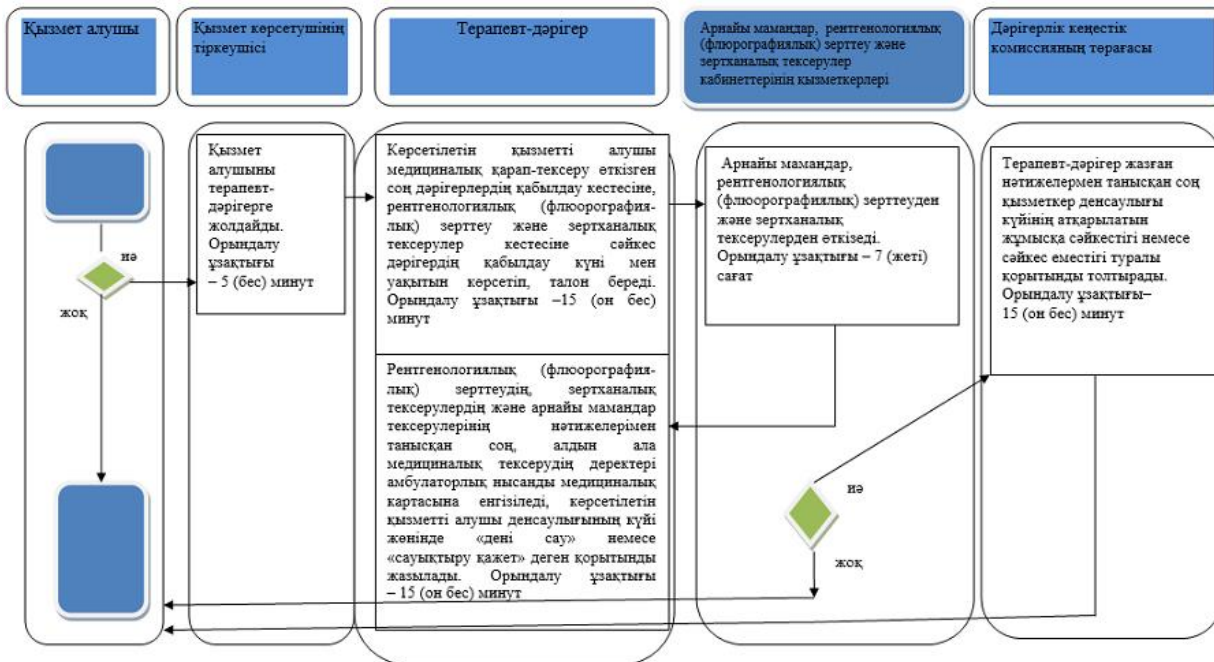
Қызмет алушы

Қызмет көрсетушінің тіркеушісі

Терапевт-дәрігер

Арнайы мамандар, рентгенологиялық (флюорографиялық) зерттеу және зертханалық тексерулер кабинеттерінің қызметкерлері

Дәрігерлік кеңестік комиссияның төрағасы

иә

жоқ

Қызмет алушыны терапевт-дәрігерге жолдайды. Орындалу ұзақтығы – 5 (бес) минут

Көрсетілетін қызметті алушы медициналық қарап-тексеру өткізген соң дәрігерлердің қабылдау кестесіне, рентгенологиялық (флюорографиялық) зерттеу және зертханалық тексерулер кестесіне сәйкес дәрігердің қабылдау күні мен уақытын көрсетіп, талон береді. Орындалу ұзақтығы –15 (он бес) минут

Арнайы мамандар, рентгенологиялық (флюорографиялық) зерттеуден және зертханалық тексерулерден өткізеді. Орындалу ұзақтығы – 7 (жеті) сағат

Терапевт-дәрігер жазған нәтижелермен танысқан соң қызметкер денсаулығы күйінің атқарылатын жұмысқа сәйкестігі немесе сәйкес еместігі туралы қорытынды толтырады. Орындалу ұзақтығы– 15 (он бес) минут

Рентгенологиялық (флюорографиялық) зерттеудің, зертханалық тексерулердің және арнайы мамандар тексерулерінің нәтижелерімен танысқан соң, алдын ала медициналық тексерудің деректері амбулаторлық нысанды медициналық картасына енгізіледі, көрсетілетін қызметті алушы денсаулығының күйі жөнінде «дені сау» немесе «сауықтыру қажет» деген қорытынды жазылады. Орындалу ұзақтығы – 15 (он бес) минут

иә

жоқ